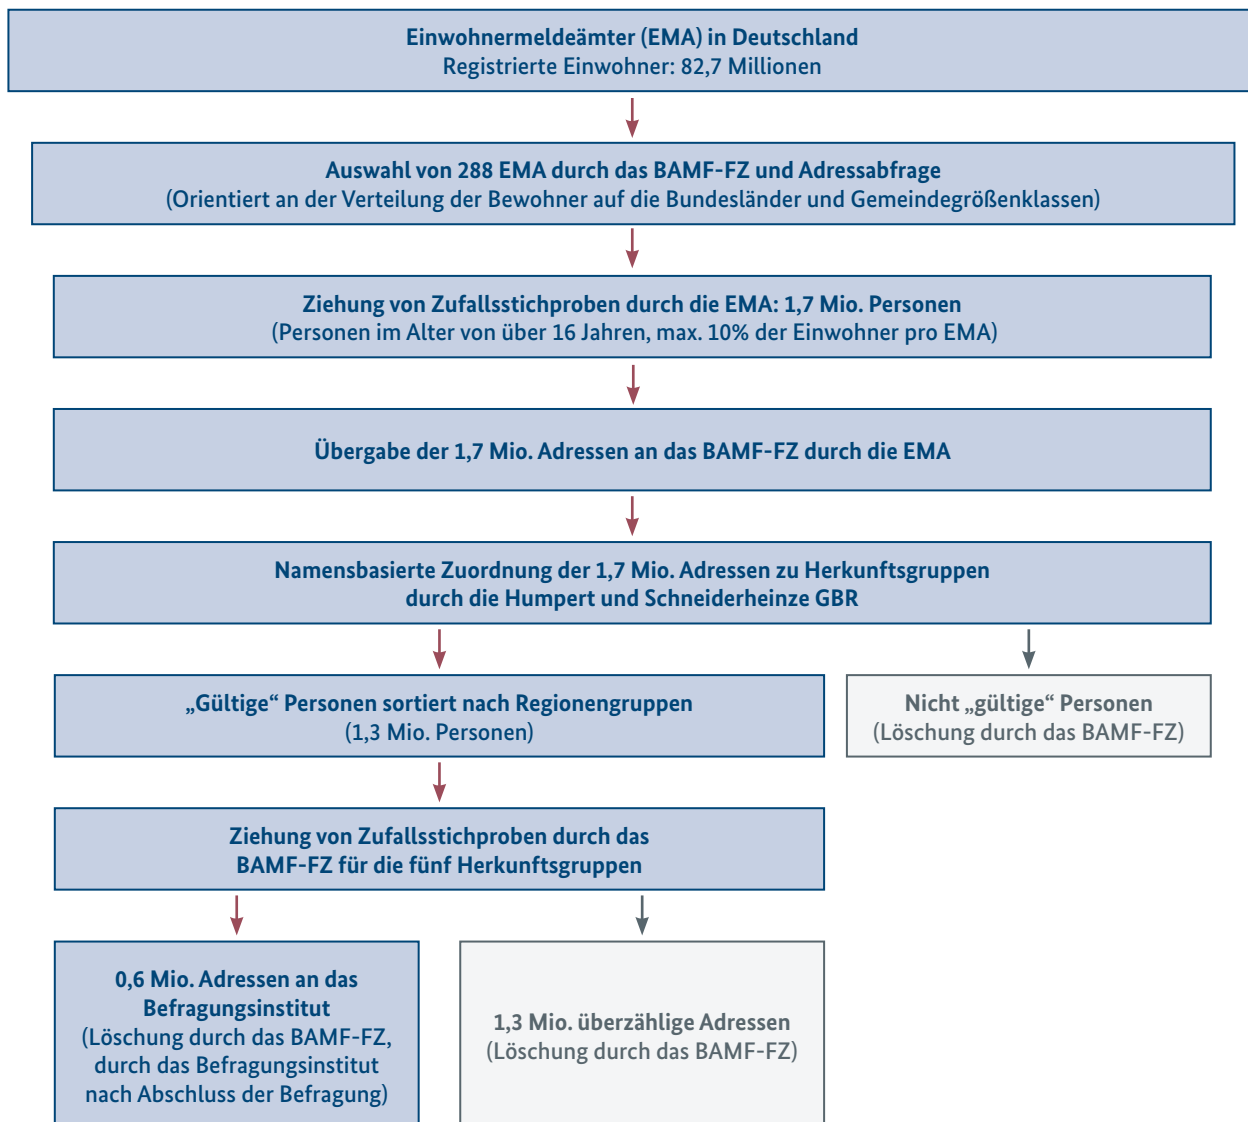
Einwohnermeldeämter (EMA) in Deutschland
Registrierte Einwohner: 82,7 Millionen

Auswahl von 288 EMA durch das BAMF-FZ und Adressabfrage
(Orientiert an der Verteilung der Bewohner auf die Bundesländer und Gemeindegrößenklassen)

Ziehung von Zufallsstichproben durch die EMA: 1,7 Mio. Personen
(Personen im Alter von über 16 Jahren, max. 10% der Einwohner pro EMA)

Übergabe der 1,7 Mio. Adressen an das BAMF-FZ durch die EMA

Namensbasierte Zuordnung der 1,7 Mio. Adressen zu Herkunftsgruppen
durch die Humpert und Schneiderheinze GBR

„Gültige“ Personen sortiert nach Regionengruppen
(1,3 Mio. Personen)

Nicht „gültige“ Personen
(Löschung durch das BAMF-FZ)

Ziehung von Zufallsstichproben durch das BAMF-FZ für die fünf Herkunftsgruppen

0,6 Mio. Adressen an das Befragungsinstitut
(Löschung durch das BAMF-FZ, durch das Befragungsinstitut nach Abschluss der Befragung)

1,3 Mio. überzählige Adressen
(Löschung durch das BAMF-FZ)